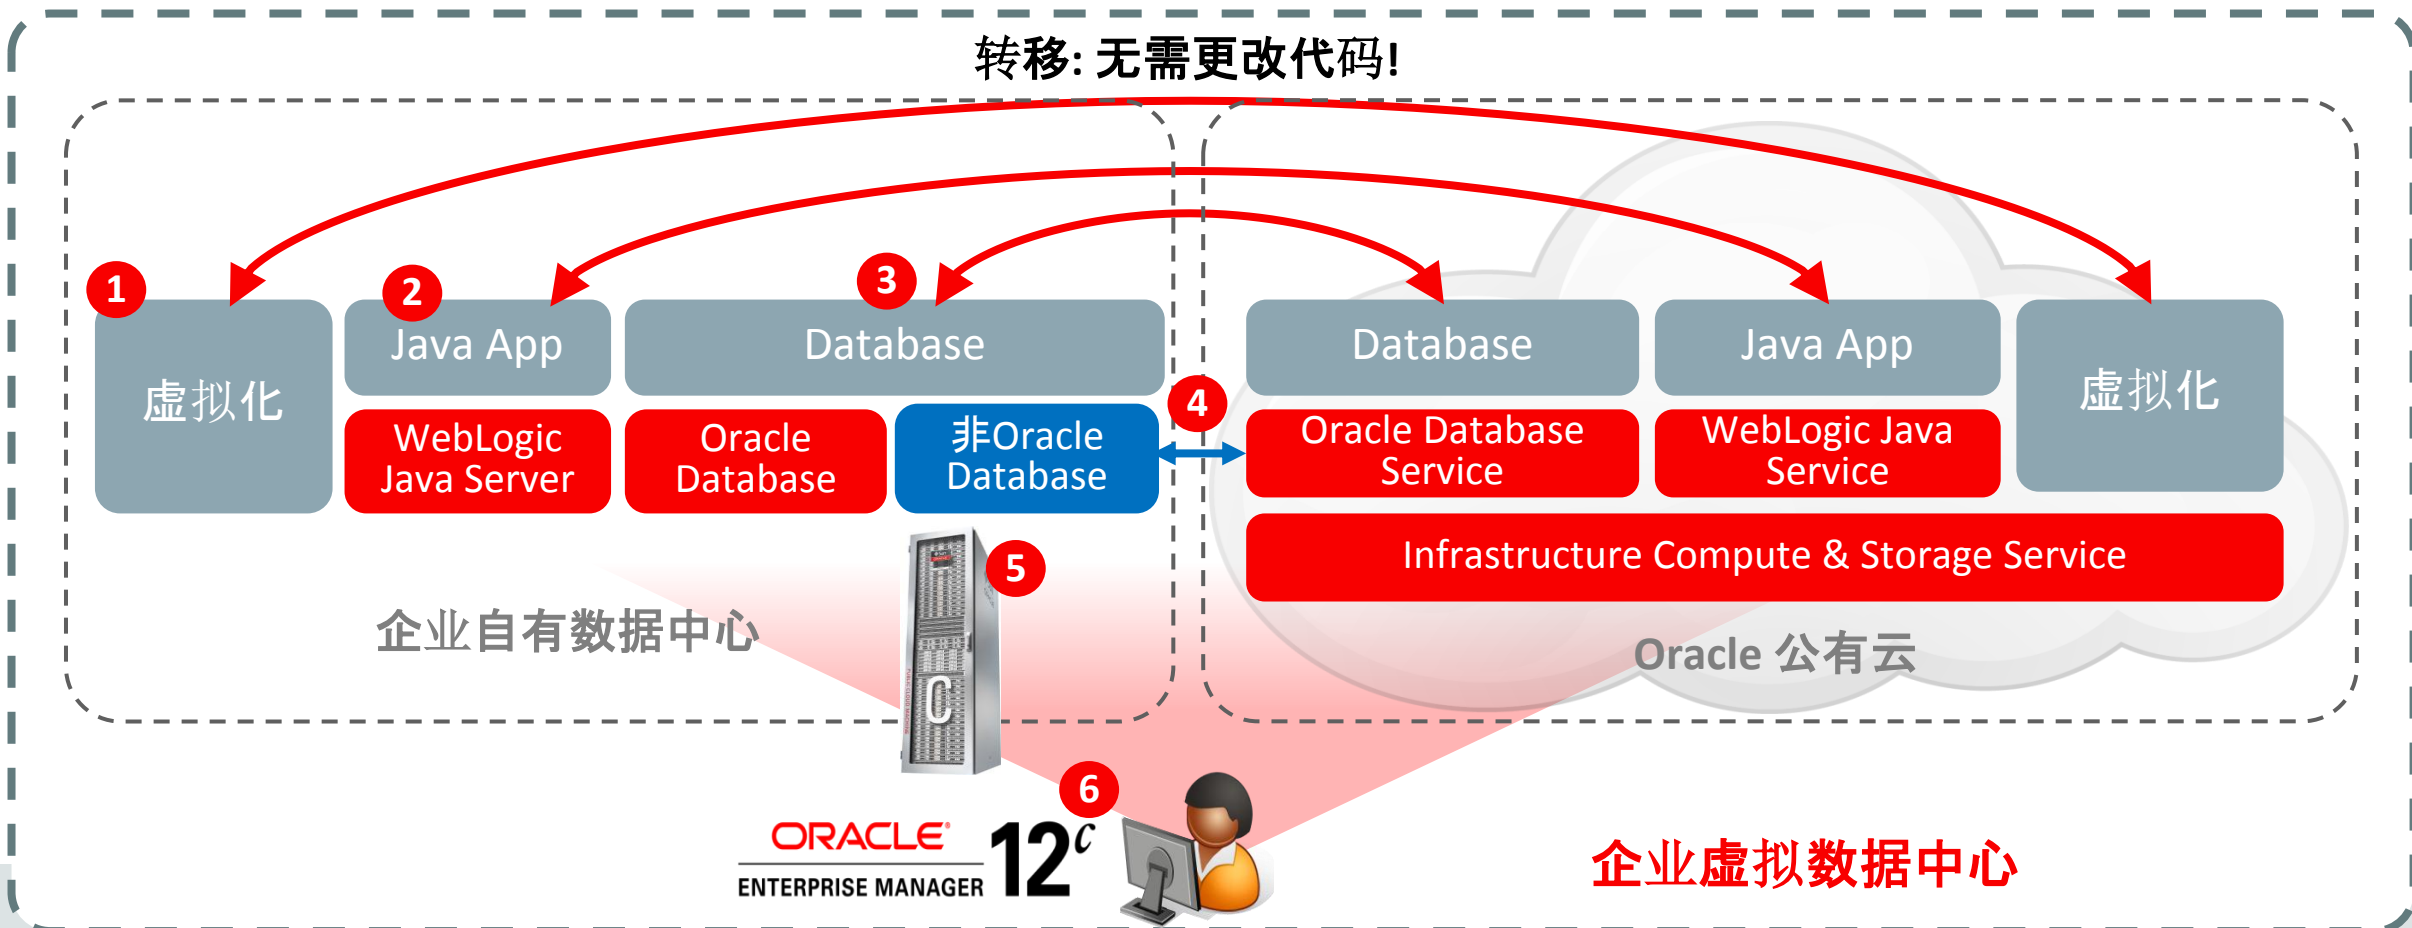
转移: 无需更改代码!

1
虚拟化

2
Java App

WebLogic Java Server

3
Database

Oracle Database

非Oracle Database

4

Database

Oracle Database Service

Java App

WebLogic Java Service

虚拟化

Infrastructure Compute & Storage Service

5

企业自有数据中心

Oracle 公有云

6

ORACLE
ENTERPRISE MANAGER
$12^c$

企业虚拟数据中心